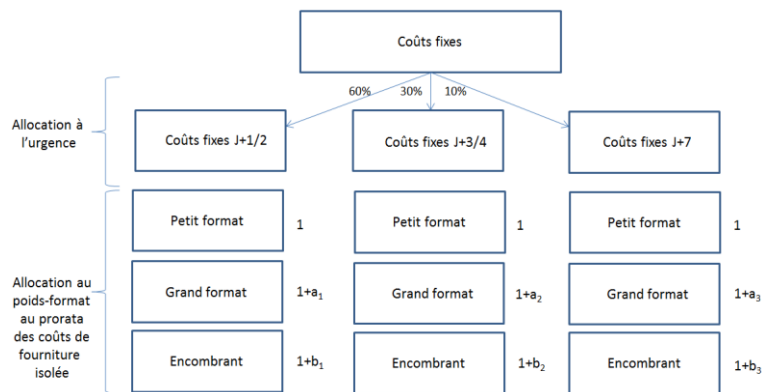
Coûts fixes

60%
30%
10%

Allocation à l'urgence

Coûts fixes J+1/2

Coûts fixes J+3/4

Coûts fixes J+7

Allocation au poids-format au prorata des coûts de fourniture isolée

Petit format
1

Petit format
1

Petit format
1

Grand format
$1+a_1$

Grand format
$1+a_2$

Grand format
$1+a_3$

Encombrant
$1+b_1$

Encombrant
$1+b_2$

Encombrant
$1+b_3$